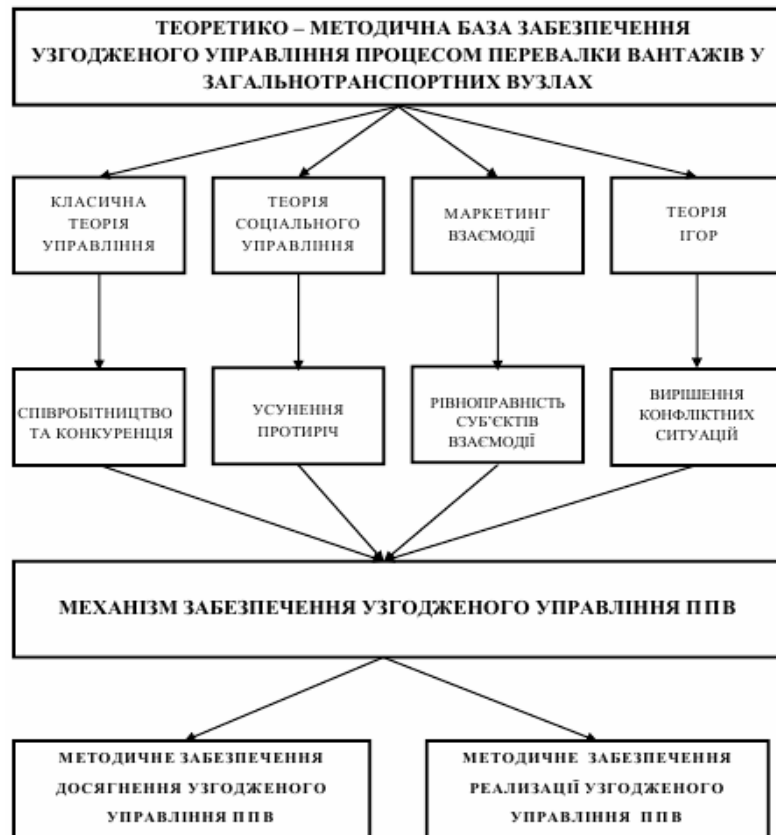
ТЕОРЕТИКО – МЕТОДИЧНА БАЗА ЗАБЕЗПЕЧЕННЯ УЗГОДЖЕНОГО УПРАВЛІННЯ ПРОЦЕСОМ ПЕРЕВАЛКИ ВАНТАЖІВ У ЗАГАЛЬНОТРАНСПОРТНИХ ВУЗЛАХ

КЛАСИЧНА ТЕОРІЯ УПРАВЛІННЯ

ТЕОРІЯ СОЦІАЛЬНОГО УПРАВЛІННЯ

МАРКЕТИНГ ВЗАЄМОДІЇ

ТЕОРІЯ ІГОР

СПІВРОБІТНИЦТВО ТА КОНКУРЕНЦІЯ

УСУНЕННЯ ПРОТИРІЧ

РІВНОПРАВНІСТЬ СУБ'ЄКТІВ ВЗАЄМОДІЇ

ВИРІШЕННЯ КОНФЛІКТНИХ СИТУАЦІЙ

МЕХАНІЗМ ЗАБЕЗПЕЧЕННЯ УЗГОДЖЕНОГО УПРАВЛІННЯ ППВ

МЕТОДИЧНЕ ЗАБЕЗПЕЧЕННЯ ДОСЯГНЕННЯ УЗГОДЖЕНОГО УПРАВЛІННЯ ППВ

МЕТОДИЧНЕ ЗАБЕЗПЕЧЕННЯ РЕАЛИЗАЦІЇ УЗГОДЖЕНОГО УПРАВЛІННЯ ППВ